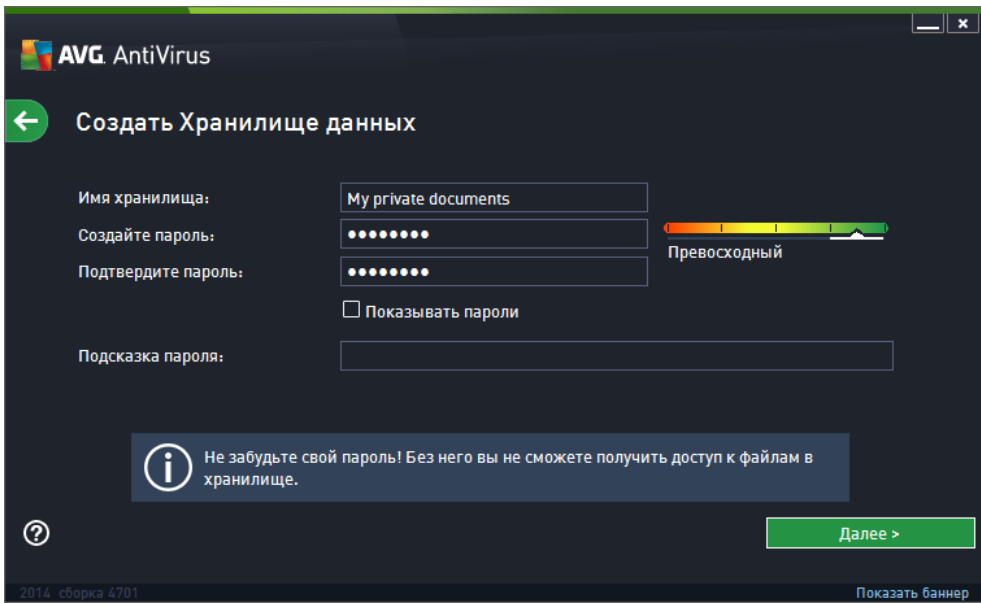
AVG. AntiVirus

Создать Хранилище данных

Имя хранилища: My private documents

Создайте пароль: ••••••••

Подтвердите пароль: ••••••••

Превосходный

Показывать пароли

Подсказка пароля:

Не забудьте свой пароль! Без него вы не сможете получить доступ к файлам в хранилище.

Далее >

2014 сборка 4701

Показать баннер